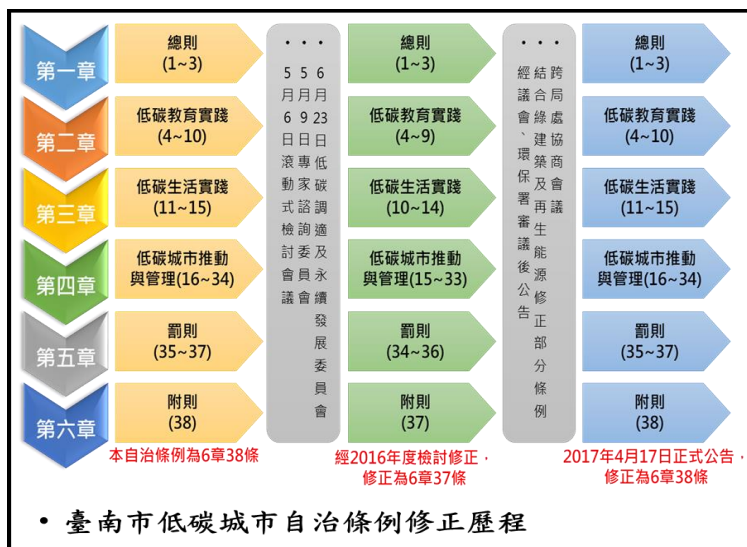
第一章
第二章
第三章
第四章
第五章
第六章

總則 (1~3)
低碳教育實踐 (4~10)
低碳生活實踐 (11~15)
低碳城市推動與管理(16~34)
罰則 (35~37)
附則 (38)
本自治條例為6章38條

・・・
6月23日低碳調適及永續發展委員會
5月9日專家諮詢委員會
5月6日滾動式檢討會議

總則 (1~3)
低碳教育實踐 (4~9)
低碳生活實踐 (10~14)
低碳城市推動與管理(15~33)
罰則 (34~36)
附則 (37)
經2016年度檢討修正，修正為6章37條

・・・
跨局處協商會議結合綠建築及再生能源修正部分條例經議會、環保署審議後公告

總則 (1~3)
低碳教育實踐 (4~10)
低碳生活實踐 (11~15)
低碳城市推動與管理(16~34)
罰則 (35~37)
附則 (38)
2017年4月17日正式公告，修正為6章38條

• 臺南市低碳城市自治條例修正歷程